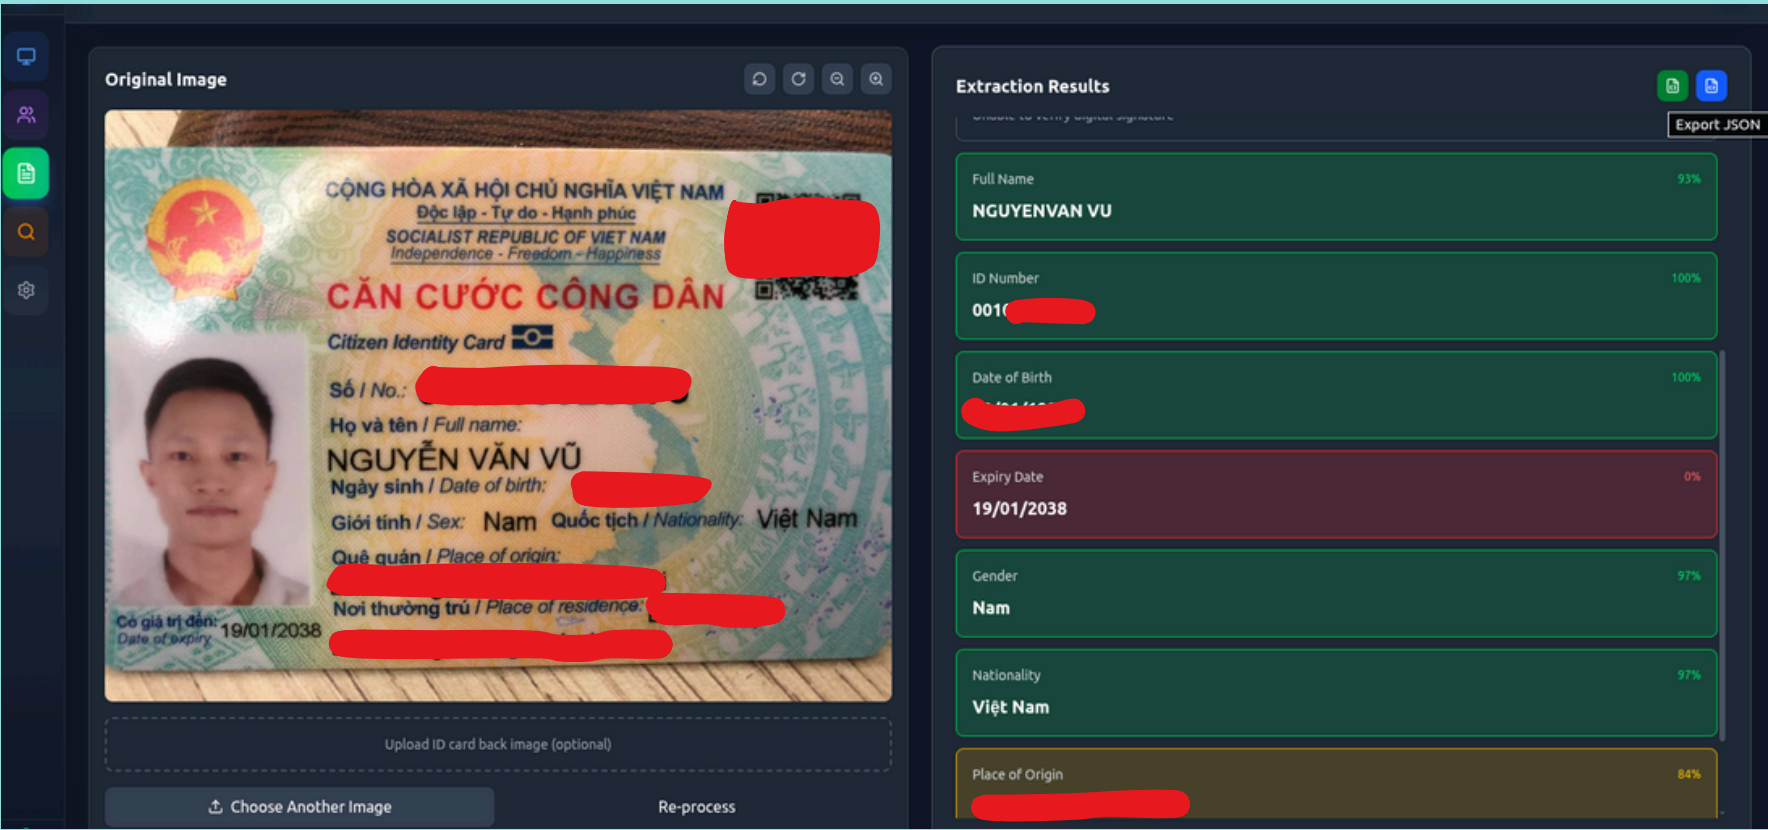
Original Image

CỘNG HÒA XÃ HỘI CHỦ NGHĨA VIỆT NAM
Độc lập - Tự do - Hạnh phúc
SOCIALIST REPUBLIC OF VIET NAM
Independence - Freedom - Happiness

CĂN CƯỚC CÔNG DÂN
Citizen Identity Card

Số / No.: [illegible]
Họ và tên / Full name:
NGUYỄN VĂN VŨ
Ngày sinh / Date of birth: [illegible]
Giới tính / Sex: Nam Quốc tịch / Nationality: Việt Nam
Quê quán / Place of origin:
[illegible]
Nơi thường trú / Place of residence: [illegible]
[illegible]
Có giá trị đến: 19/01/2038
Date of expiry

Upload ID card back image (optional)

Choose Another Image
Re-process

Extraction Results
Export JSON
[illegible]

Full Name
93%
NGUYENVAN VU

ID Number
100%
001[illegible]

Date of Birth
100%
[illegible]

Expiry Date
0%
19/01/2038

Gender
97%
Nam

Nationality
97%
Việt Nam

Place of Origin
84%
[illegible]